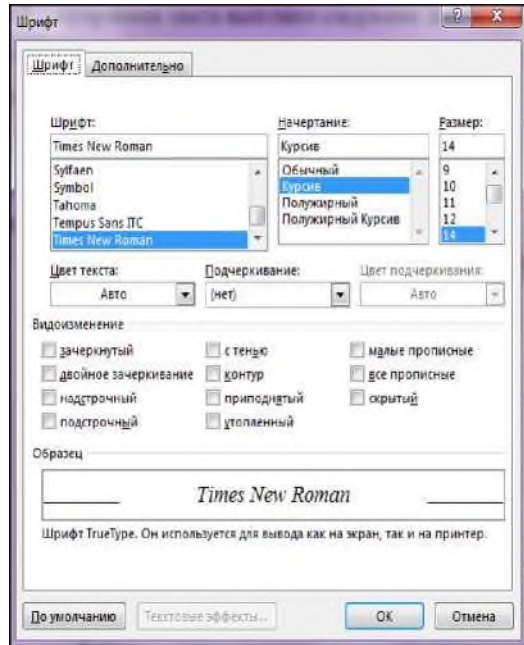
Шрифт

Шрифт | Дополнительно

Шрифт:
Times New Roman
Sylfaen
Symbol
Tahoma
Tempus Sans ITC
Times New Roman

Начертание:
Курсив
Обычный
Курсив
Полужирный
Полужирный Курсив

Размер:
14
9
10
11
12
14

Цвет текста:
Авто

Подчеркивание:
(нет)

Цвет подчеркивания:
Авто

Видоизменение

зачеркнутый
двойное зачеркивание
надстрочный
подстрочный
с тенью
контур
приподнятый
утопленный
малые прописные
все прописные
скрытый

Образец

Times New Roman

Шрифт TrueType. Он используется для вывода как на экран, так и на принтер.

По умолчанию
Текстовые эффекты...
ОК
Отмена